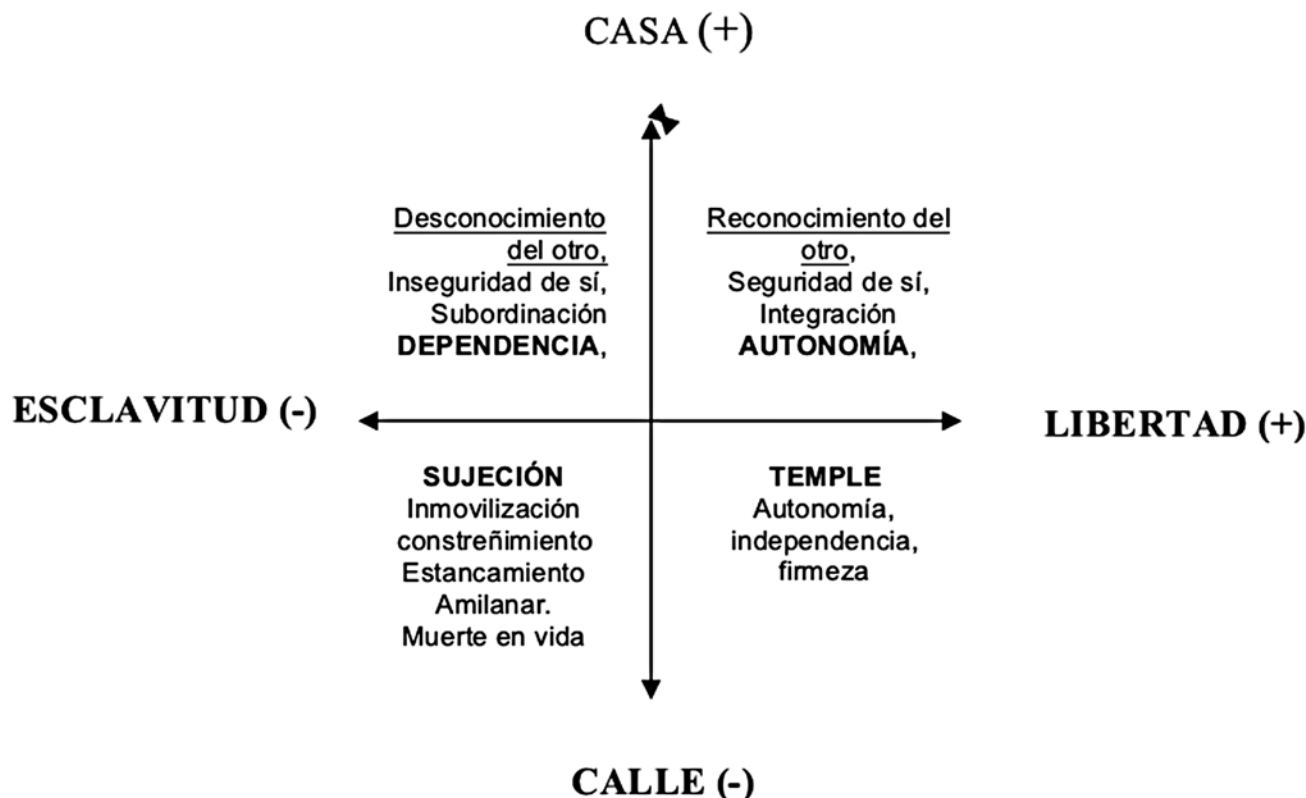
CASA (+)

Desconocimiento del otro,
Inseguridad de sí,
Subordinación
DEPENDENCIA,

Reconocimiento del otro,
Seguridad de sí,
Integración
AUTONOMÍA,

ESCLAVITUD (-)

LIBERTAD (+)

SUJECIÓN
Inmovilización
constreñimiento
Estancamiento
Amilanar.
Muerte en vida

TEMPLE
Autonomía,
independencia,
firmeza

CALLE (-)